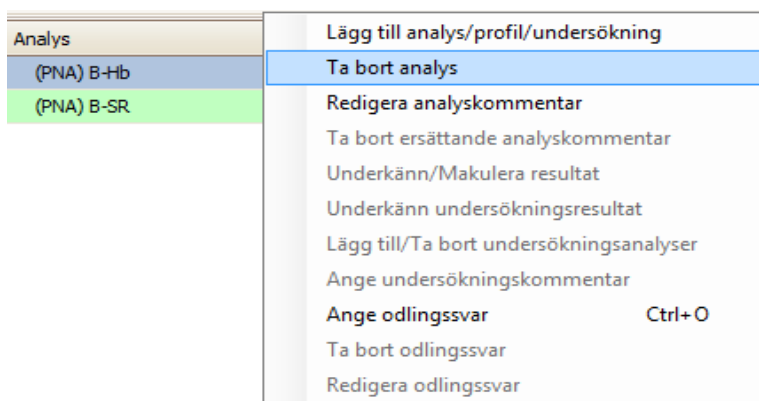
Analys
(PNA) B-Hb
(PNA) B-SR

Lägg till analys/profil/undersökning
Ta bort analys
Redigera analyskommentar
Ta bort ersättande analyskommentar
Underkänn/Makulera resultat
Underkänn undersökningsresultat
Lägg till/Ta bort undersökningsanalyser
Ange undersökningskommentar
Ange odlingssvar Ctrl+O
Ta bort odlingssvar
Redigera odlingssvar